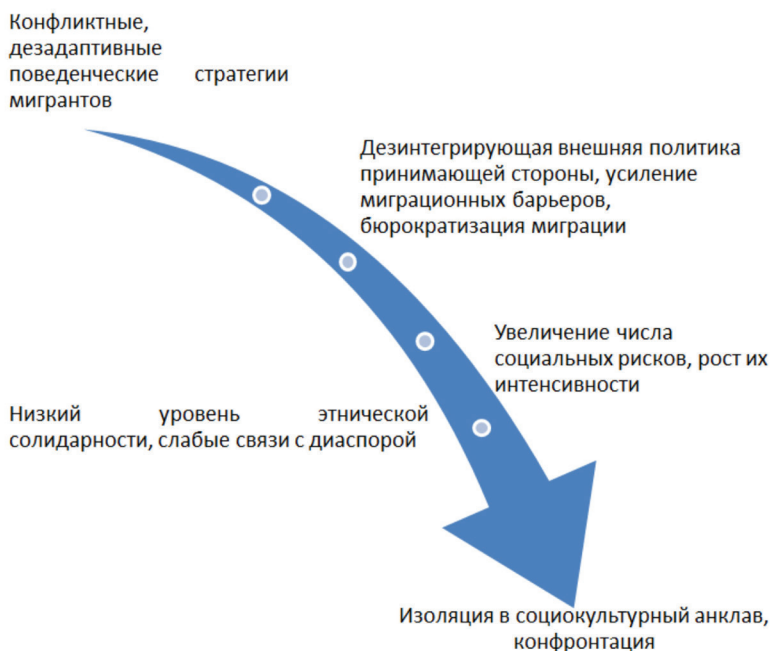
Конфликтные, дезадаптивные поведенческие стратегии мигрантов

Дезинтегрирующая внешняя политика принимающей стороны, усиление миграционных барьеров, бюрократизация миграции

Увеличение числа социальных рисков, рост их интенсивности

Низкий уровень этнической солидарности, слабые связи с диаспорой

Изоляция в социокультурный анклав, конфронтация